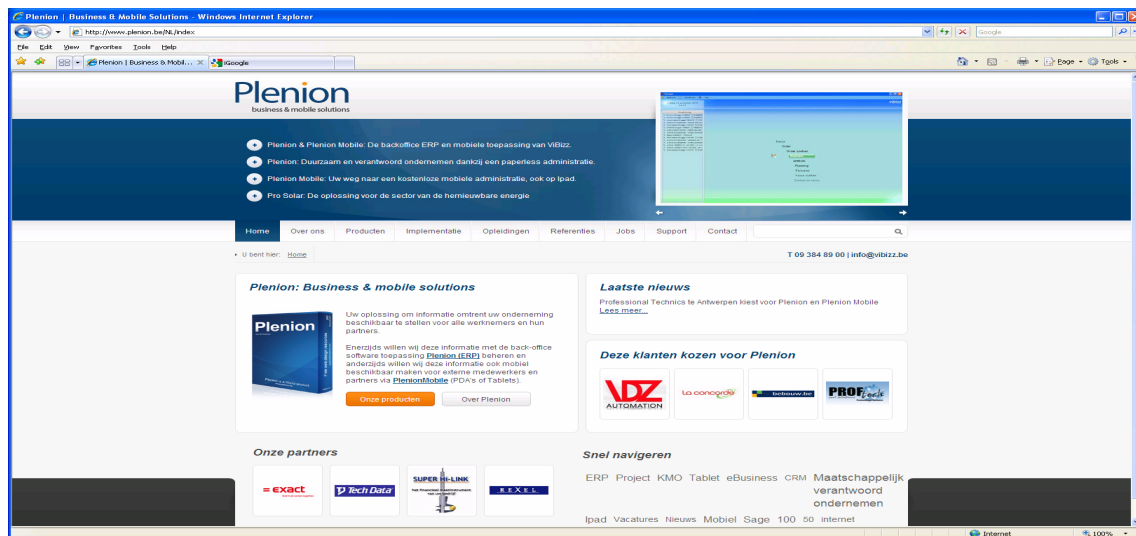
Plenion | Business & Mobile Solutions - Windows Internet Explorer

http://www.plenion.be/NL/index

Google

File Edit View Favorites Tools Help

Plenion | Business & Mobil... iGoogle

Page Tools

Plenion
business & mobile solutions

Plenion & Plenion Mobile: De backoffice ERP en mobiele toepassing van ViBizz.

Plenion: Duurzaam en verantwoord ondernemen dankzij een paperless administratie.

Plenion Mobile: Uw weg naar een kostenloze mobiele administratie, ook op Ipad.

Pro Solar: De oplossing voor de sector van de hernieuwbare energie

Home Over ons Producten Implementatie Opleidingen Referenties Jobs Support Contact

U bent hier: Home

T 09 384 89 00 | info@vibizz.be

Plenion: Business & mobile solutions

Plenion

Uw oplossing om informatie omtrent uw onderneming beschikbaar te stellen voor alle werknemers en hun partners.

Enerzijds willen wij deze informatie met de back-office software toepassing Plenion (ERP) beheren en anderzijds willen wij deze informatie ook mobiel beschikbaar maken voor externe medewerkers en partners via PlenionMobile (PDA's of Tablets).

Onze producten

Over Plenion

Laatste nieuws

Professional Technics te Antwerpen kiest voor Plenion en Plenion Mobile
Lees meer...

Deze klanten kozen voor Plenion

VDZ AUTOMATION

La concorde

bebouw.be

PROF

Onze partners

exact

Tech Data

SUPER HI-LINK

REXEL

Snel navigeren

ERP Project KMO Tablet eBusiness CRM Maatschappelijk verantwoord ondernemen Ipad Vacatures Nieuws Mobiel Sage 100 50 internet

Internet

100%